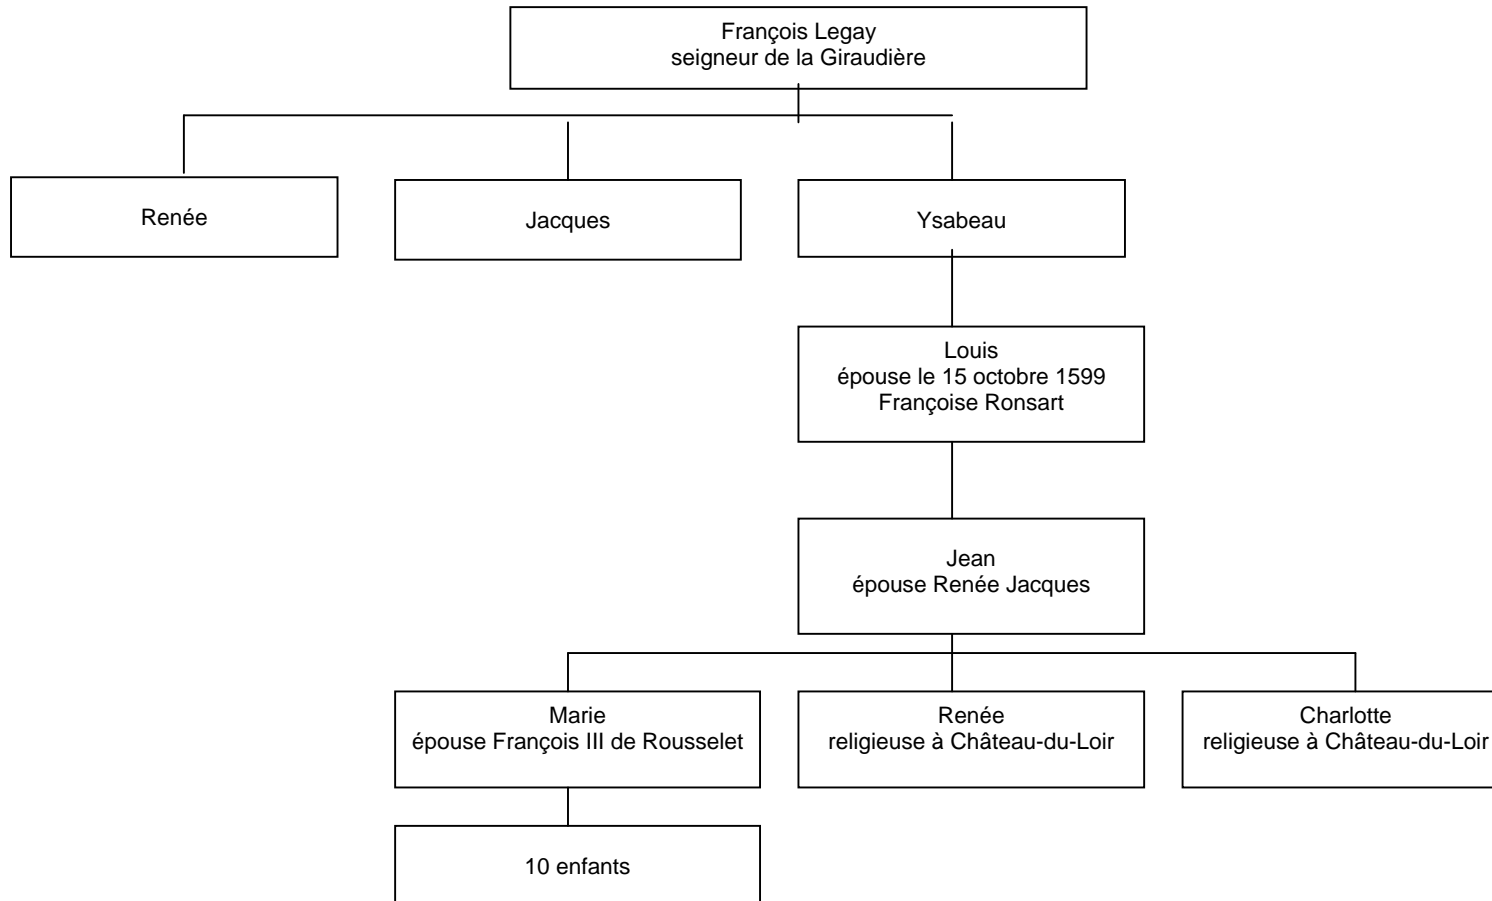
François Legay
seigneur de la Giraudière

Renée

Jacques

Ysabeau

Louis
épouse le 15 octobre 1599
Françoise Ronsart

Jean
épouse Renée Jacques

Marie
épouse François III de Rousselet

Renée
religieuse à Château-du-Loir

Charlotte
religieuse à Château-du-Loir

10 enfants